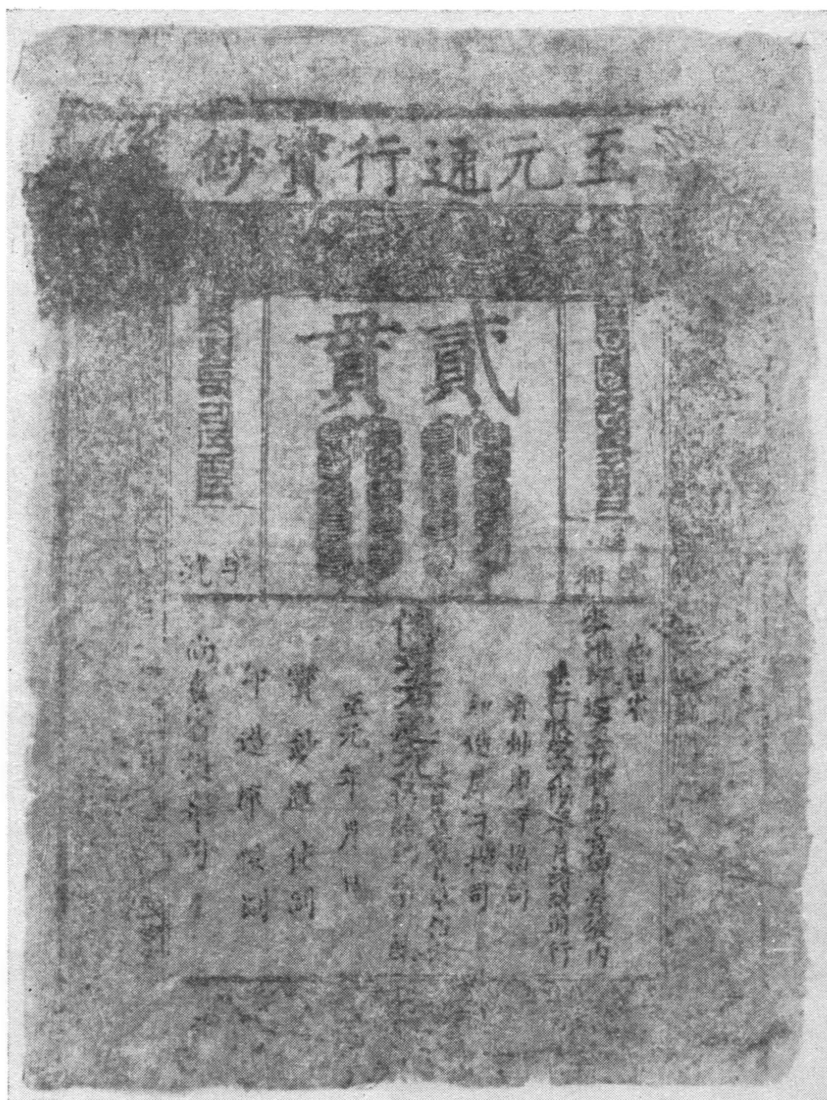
至元通行寶鈔

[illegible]

貳貫

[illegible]

字料

號

尚書省奏准印造至元寶鈔宣課差發內並行收受不限年月諸路通行

寶鈔庫子攢司

印造庫子攢司

偽造者處死首告者賞銀伍錠仍給犯人家產

至元　年　月　日

寶鈔庫使副

印造庫使副

尚書省提舉司